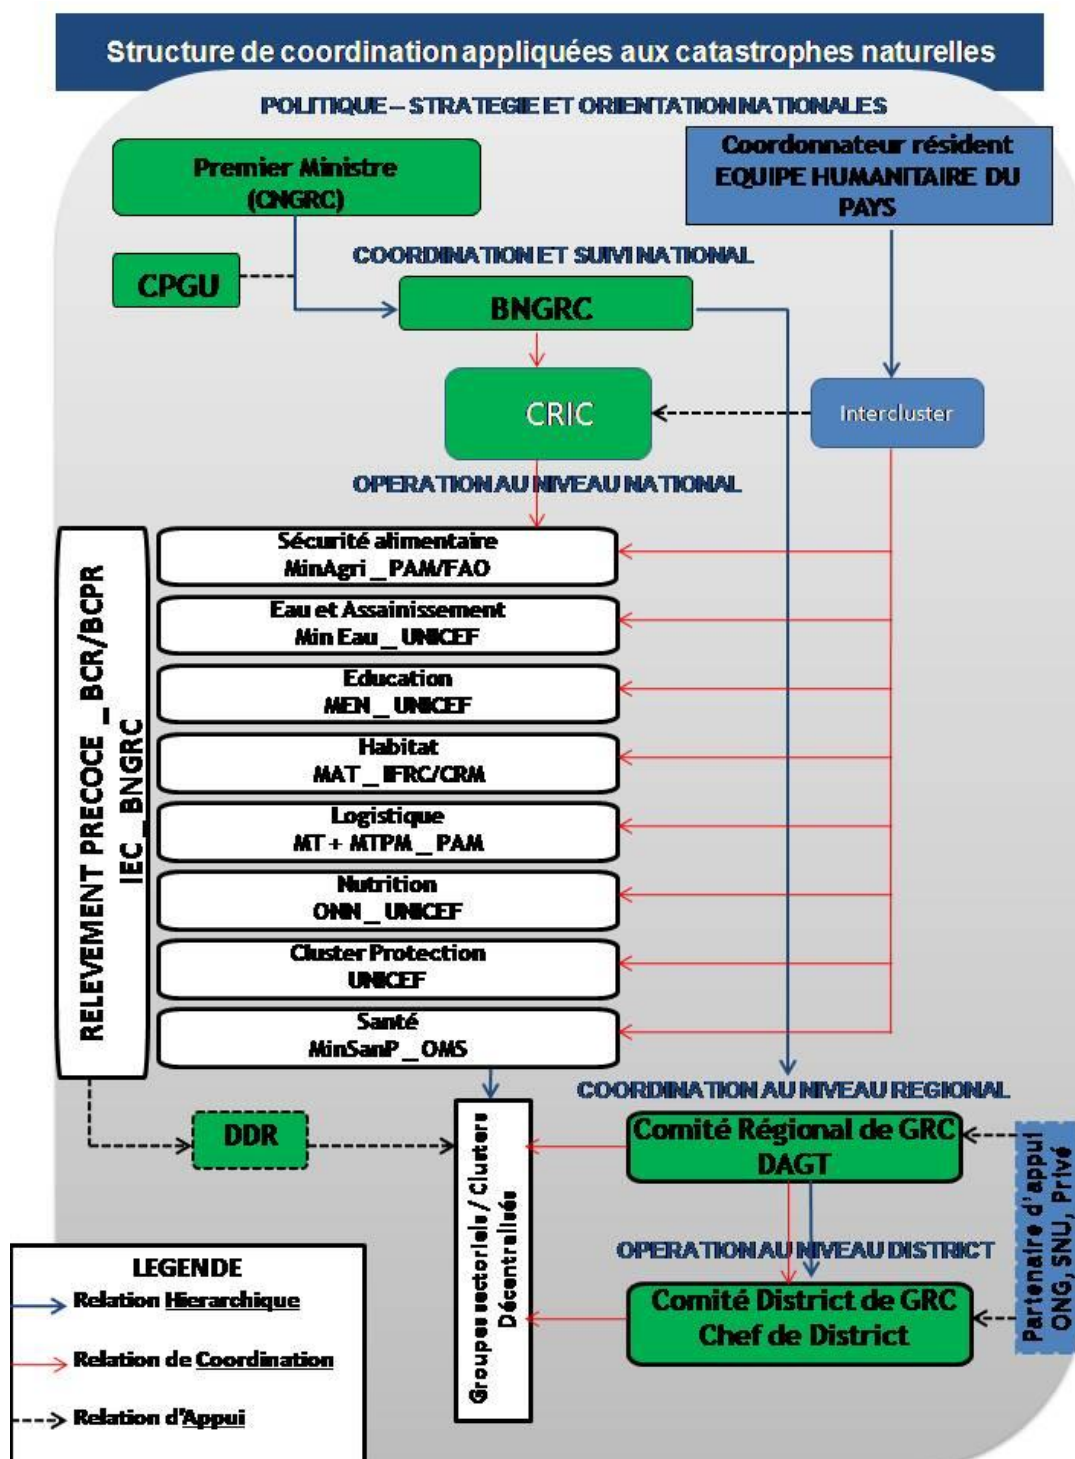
Structure de coordination appliquées aux catastrophes naturelles

POLITIQUE – STRATEGIE ET ORIENTATION NATIONALES

Premier Ministre (CNGRC)

Coordonnateur résident EQUIPE HUMANITAIRE DU PAYS

CPGU

COORDINATION ET SUIVI NATIONAL

BNGRC

CRIC

Intercluster

OPERATION AU NIVEAU NATIONAL

RELEVEMENT PRECOCE _ BCR/BCPR

IEC _ BNGRC

Sécurité alimentaire
MinAgri _ PAM/FAO

Eau et Assainissement
Min Eau _ UNICEF

Education
MEN _ UNICEF

Habitat
MAT _ IFRC/CRM

Logistique
MT + MTPM _ PAM

Nutrition
ONN _ UNICEF

Cluster Protection
UNICEF

Santé
MinSanP _ OMS

COORDINATION AU NIVEAU REGIONAL

DDR

Groupes sectoriels / Clusters Décentralisés

Comité Régional de GRC
DAGT

Partenaire d'appui
ONG, SNU, Privé

OPERATION AU NIVEAU DISTRICT

Comité District de GRC
Chef de District

LEGENDE
Relation Hierarchique
Relation de Coordination
Relation d'Appui